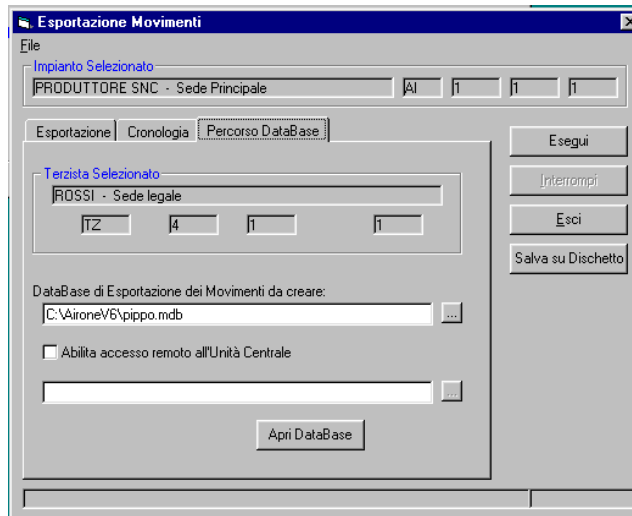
Esportazione Movimenti

File

Impianto Selezionato

PRODUTTORE SNC - Sede Principale

AI

1

1

1

Esportazione

Cronologia

Percorso DataBase

Terzista Selezionato

ROSSI - Sede legale

TZ

4

1

1

DataBase di Esportazione dei Movimenti da creare:

C:\AironeV6\pippo.mdb

...

Abilita accesso remoto all'Unità Centrale

...

Apri DataBase

Esegui

Interrompi

Esci

Salva su Dischetto